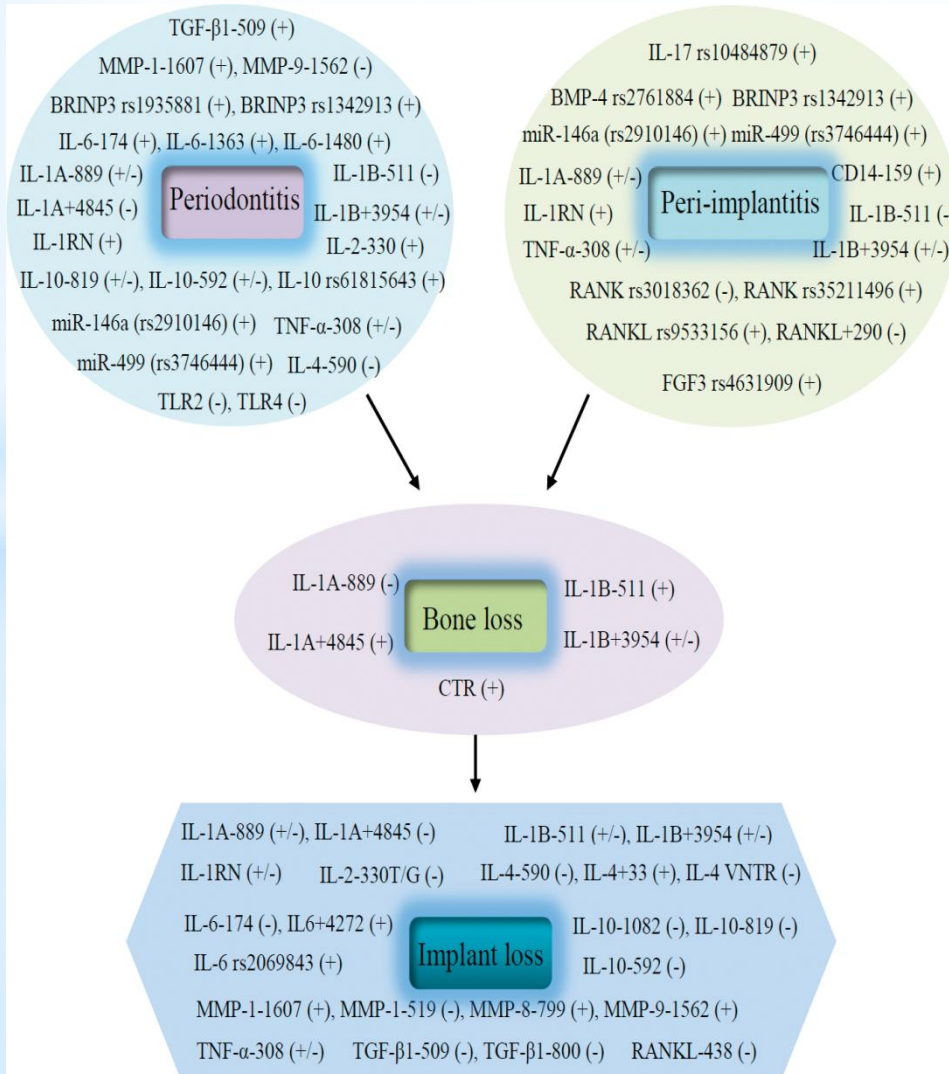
TGF-β1-509 (+)
MMP-1-1607 (+), MMP-9-1562 (-)
BRINP3 rs1935881 (+), BRINP3 rs1342913 (+)
IL-6-174 (+), IL-6-1363 (+), IL-6-1480 (+)
IL-1A-889 (+/-)
Periodontitis
IL-1B-511 (-)
IL-1A+4845 (-)
IL-1B+3954 (+/-)
IL-1RN (+)
IL-2-330 (+)
IL-10-819 (+/-), IL-10-592 (+/-), IL-10 rs61815643 (+)
miR-146a (rs2910146) (+) TNF-α-308 (+/-)
miR-499 (rs3746444) (+) IL-4-590 (-)
TLR2 (-), TLR4 (-)

IL-17 rs10484879 (+)
BMP-4 rs2761884 (+) BRINP3 rs1342913 (+)
miR-146a (rs2910146) (+) miR-499 (rs3746444) (+)
IL-1A-889 (+/-)
Peri-implantitis
CD14-159 (+)
IL-1RN (+)
IL-1B-511 (-
TNF-α-308 (+/-)
IL-1B+3954 (+/-)
RANK rs3018362 (-), RANK rs35211496 (+)
RANKL rs9533156 (+), RANKL+290 (-)
FGF3 rs4631909 (+)

IL-1A-889 (-)
Bone loss
IL-1B-511 (+)
IL-1A+4845 (+)
IL-1B+3954 (+/-)
CTR (+)

IL-1A-889 (+/-), IL-1A+4845 (-)
IL-1B-511 (+/-), IL-1B+3954 (+/-)
IL-1RN (+/-)
IL-2-330T/G (-)
IL-4-590 (-), IL-4+33 (+), IL-4 VNTR (-)
IL-6-174 (-), IL6+4272 (+)
Implant loss
IL-10-1082 (-), IL-10-819 (-)
IL-6 rs2069843 (+)
IL-10-592 (-)
MMP-1-1607 (+), MMP-1-519 (-), MMP-8-799 (+), MMP-9-1562 (+)
TNF-α-308 (+/-) TGF-β1-509 (-), TGF-β1-800 (-) RANKL-438 (-)